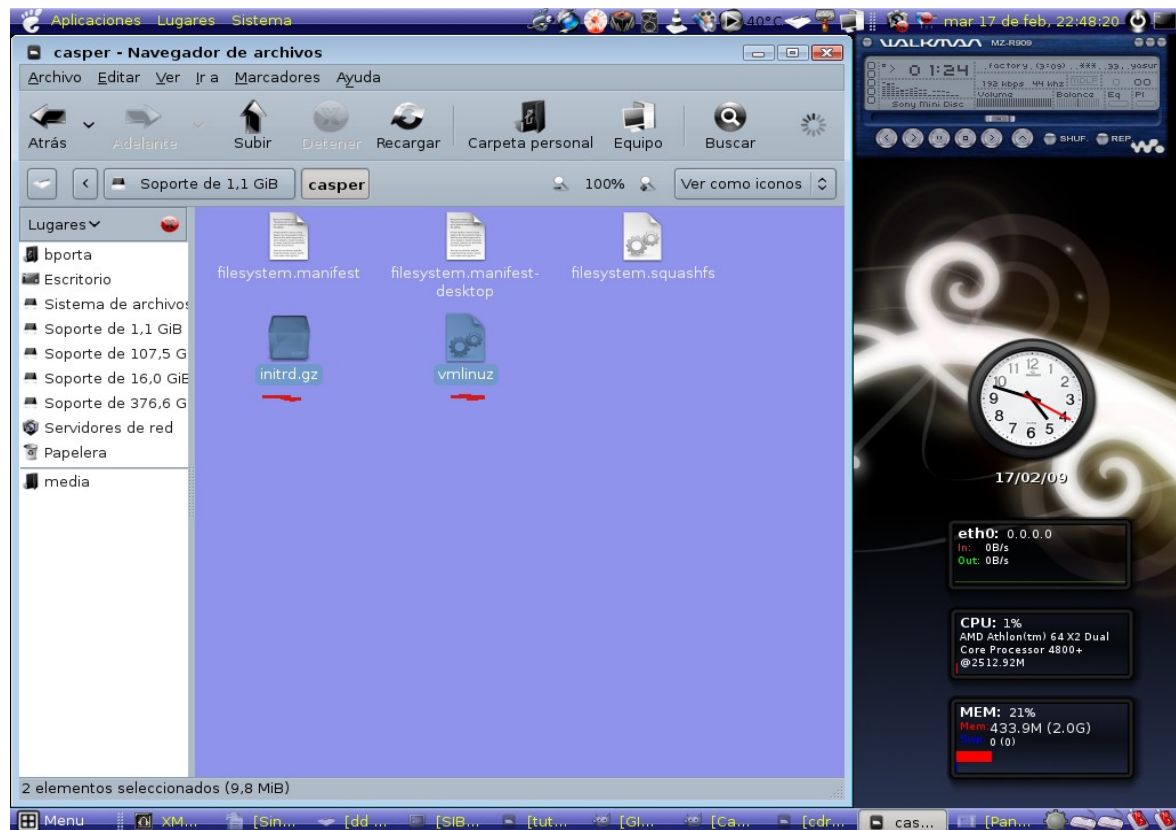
Aplicaciones Lugares Sistema
40°C
mar 17 de feb, 22:48:20

casper - Navegador de archivos
Archivo Editar Ver Ir a Marcadores Ayuda
Atrás Adelante Subir Detener Recargar Carpeta personal Equipo Buscar
Soporte de 1,1 GiB casper 100% Ver como iconos
Lugares
bporta
Escritorio
Sistema de archivos
Soporte de 1,1 GiB
Soporte de 107,5 G
Soporte de 16,0 GiB
Soporte de 376,6 G
Servidores de red
Papelera
media
filesystem.manifest
filesystem.manifest-desktop
filesystem.squashfs
initrd.gz
vmlinuz
2 elementos seleccionados (9,8 MiB)

WALKMAN MZ-R909
0 1:24
factory (3:09) ... 33. yasur
192 kbps 44 khz
Volume Balance Eq Pl
Sony Mini Disc
SHUF. REP

12 1 2 3 4 5 6 7 8 9 10 11
17/02/09

eth0: 0.0.0.0
In: 0B/s
Out: 0B/s

CPU: 1%
AMD Athlon(tm) 64 X2 Dual Core Processor 4800+
@2512.92M

MEM: 21%
Mem 433.9M (2.0G)
Swap 0 (0)

Menu XM... [Sin... [dd ... [SIB... [tut... [Gl... [Ca... [cdr... cas... [Pan...